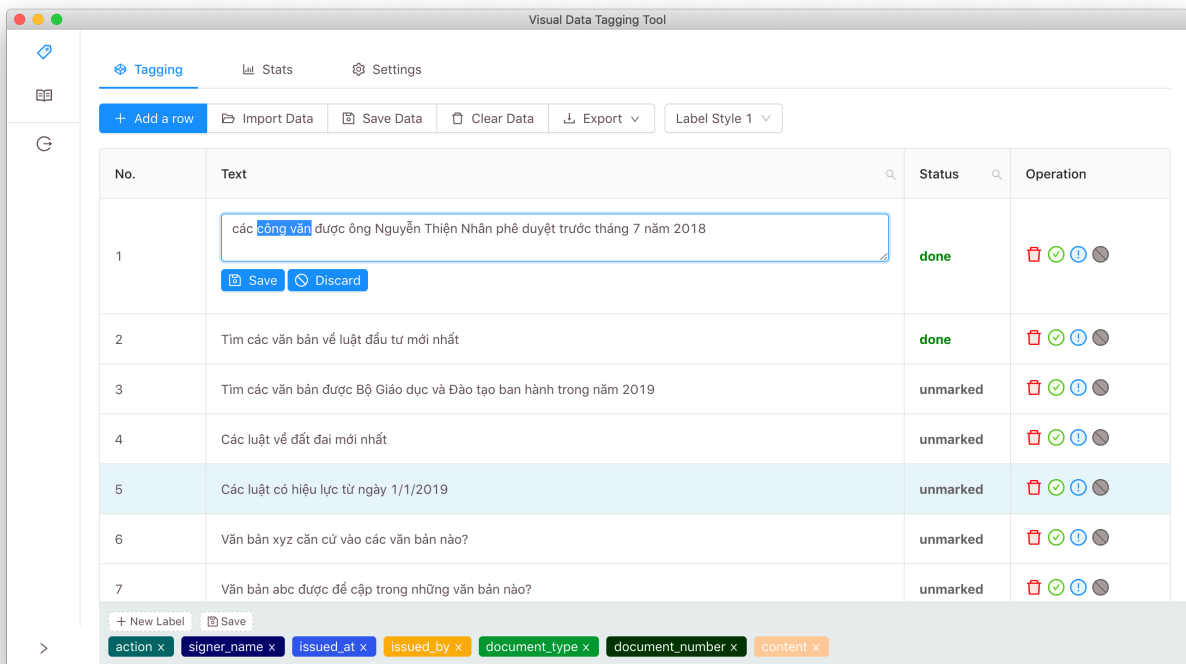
Visual Data Tagging Tool

Tagging Stats Settings

+ Add a row Import Data Save Data Clear Data Export Label Style 1

| No. | Text | Status | Operation |
|---|---|---|---|
| 1 | các công văn được ông Nguyễn Thiện Nhân phê duyệt trước tháng 7 năm 2018 Save Discard | done | |
| 2 | Tìm các văn bản về luật đầu tư mới nhất | done | |
| 3 | Tìm các văn bản được Bộ Giáo dục và Đào tạo ban hành trong năm 2019 | unmarked | |
| 4 | Các luật về đất đai mới nhất | unmarked | |
| 5 | Các luật có hiệu lực từ ngày 1/1/2019 | unmarked | |
| 6 | Văn bản xyz căn cứ vào các văn bản nào? | unmarked | |
| 7 | Văn bản abc được đề cập trong những văn bản nào? | unmarked | |

+ New Label Save

action × signer_name × issued_at × issued_by × document_type × document_number × content ×

>